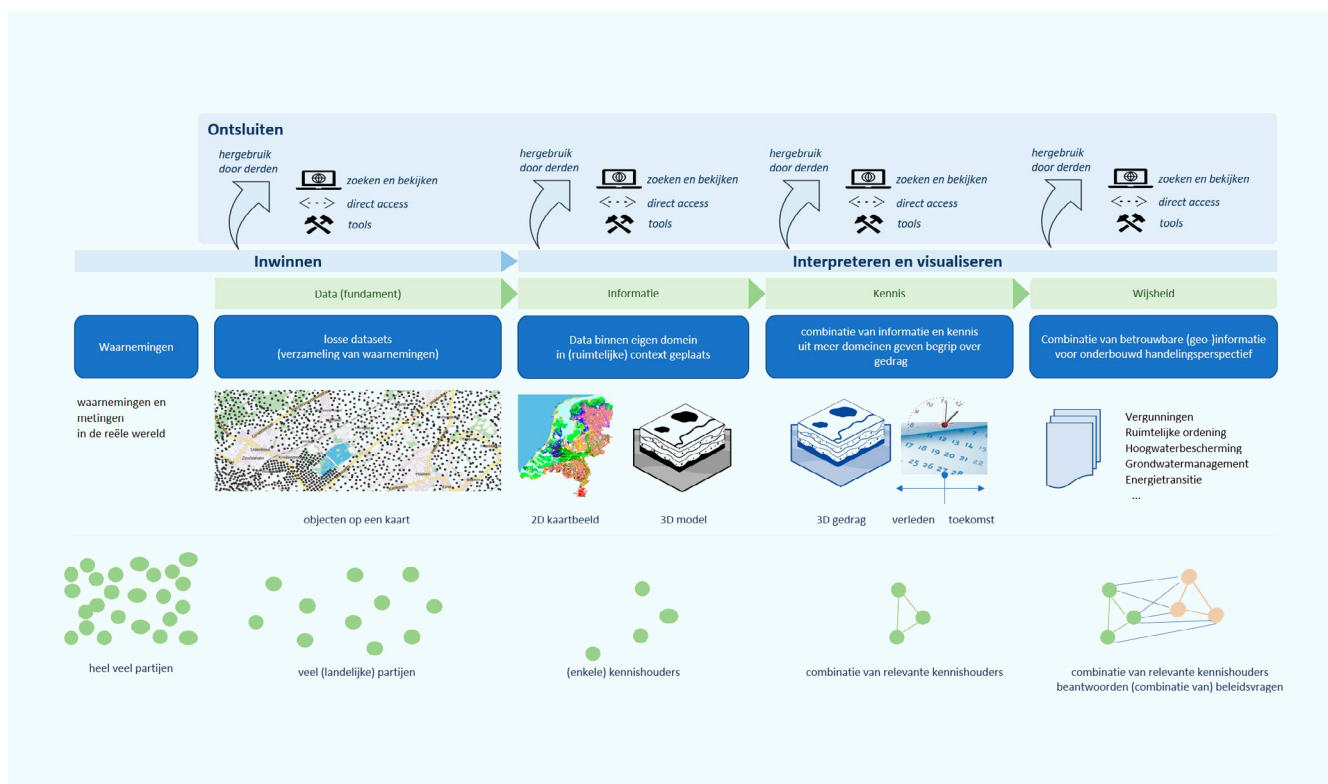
Ontsluiten

hergebruik door derden

zoeken en bekijken
<- -> direct access
tools

hergebruik door derden

zoeken en bekijken
<- -> direct access
tools

hergebruik door derden

zoeken en bekijken
<- -> direct access
tools

hergebruik door derden

zoeken en bekijken
<- -> direct access
tools

Inwinnen

Interpreteren en visualiseren

Data (fundament)

Informatie

Kennis

Wijsheid

Waarnemingen

losse datasets (verzameling van waarnemingen)

Data binnen eigen domein in (ruimtelijke) context geplaats

combinatie van informatie en kennis uit meer domeinen geven begrip over gedrag

Combinatie van betrouwbare (geo-)informatie voor onderbouwd handelingsperspectief

waarnemingen en metingen in de reële wereld

objecten op een kaart

2D kaartbeeld

3D model

3D gedrag

verleden

toekomst

Vergunningen
Ruimtelijke ordening
Hoogwaterbescherming
Grondwatermanagement
Energietransitie
...

heel veel partijen

veel (landelijke) partijen

(enkele) kennishouders

combinatie van relevante kennishouders

combinatie van relevante kennishouders beantwoorden (combinatie van) beleidsvragen